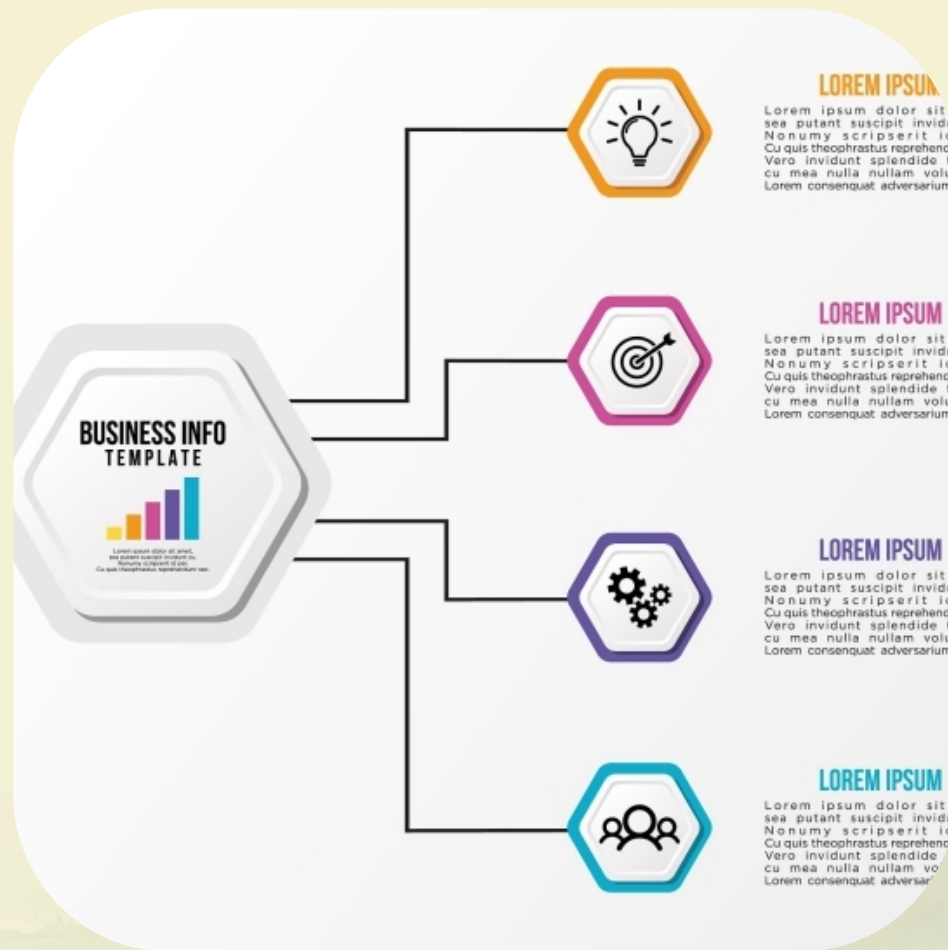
BUSINESS INFO
TEMPLATE

Lorem ipsum dolor sit amet, sea putant suscipit invidunt cu. Nonumy scripserit id per. Cu quis theophrastus reprehendunt ten.

LOREM IPSUM
Lorem ipsum dolor sit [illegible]
sea putant suscipit invid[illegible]
Nonumy scripserit i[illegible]
Cu quis theophrastus reprehend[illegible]
Vero invidunt splendide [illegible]
cu mea nulla nullam vol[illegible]
Lorem consenquat adversarium

LOREM IPSUM
Lorem ipsum dolor sit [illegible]
sea putant suscipit invid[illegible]
Nonumy scripserit i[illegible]
Cu quis theophrastus reprehend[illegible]
Vero invidunt splendide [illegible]
cu mea nulla nullam vol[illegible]
Lorem consenquat adversarium

LOREM IPSUM
Lorem ipsum dolor sit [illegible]
sea putant suscipit invid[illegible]
Nonumy scripserit i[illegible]
Cu quis theophrastus reprehend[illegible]
Vero invidunt splendide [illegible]
cu mea nulla nullam vol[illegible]
Lorem consenquat adversarium

LOREM IPSUM
Lorem ipsum dolor sit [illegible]
sea putant suscipit invid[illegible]
Nonumy scripserit i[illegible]
Cu quis theophrastus reprehend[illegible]
Vero invidunt splendide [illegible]
cu mea nulla nullam vo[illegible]
Lorem consenquat adversar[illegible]